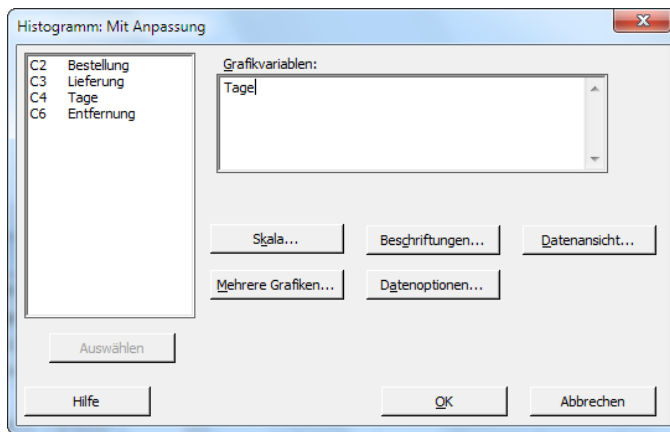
Histogramm: Mit Anpassung

| C2 | Bestellung |
|---|---|
| C3 | Lieferung |
| C4 | Tage |
| C6 | Entfernung |

Grafikvariablen:

Tage

Skala...

Beschriftungen...

Datenansicht...

Mehrere Grafiken...

Datenoptionen...

Auswählen

Hilfe

OK

Abbrechen